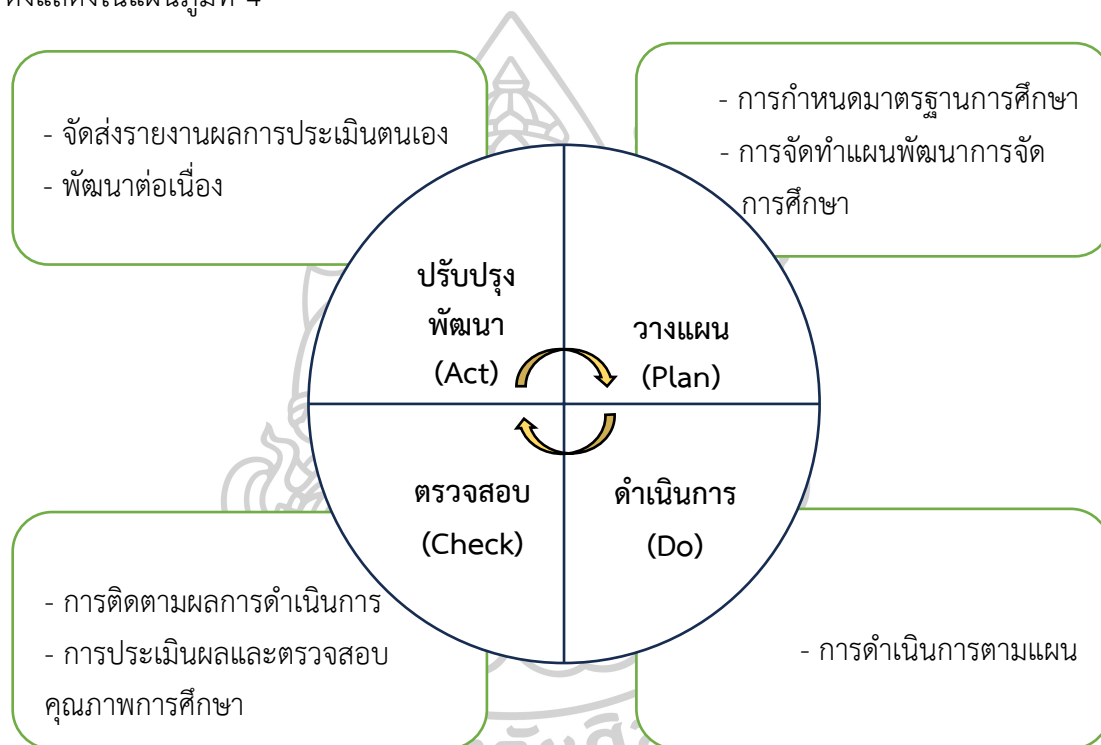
ดังแสดงในแผนภูมิที่ 4

- จัดส่งรายงานผลการประเมินตนเอง
- พัฒนาต่อเนื่อง

- การกำหนดมาตรฐานการศึกษา
- การจัดทำแผนพัฒนาการจัดการศึกษา

ปรับปรุงพัฒนา (Act)

วางแผน (Plan)

ตรวจสอบ (Check)

ดำเนินการ (Do)

- การติดตามผลการดำเนินการ
- การประเมินผลและตรวจสอบคุณภาพการศึกษา

- การดำเนินการตามแผน